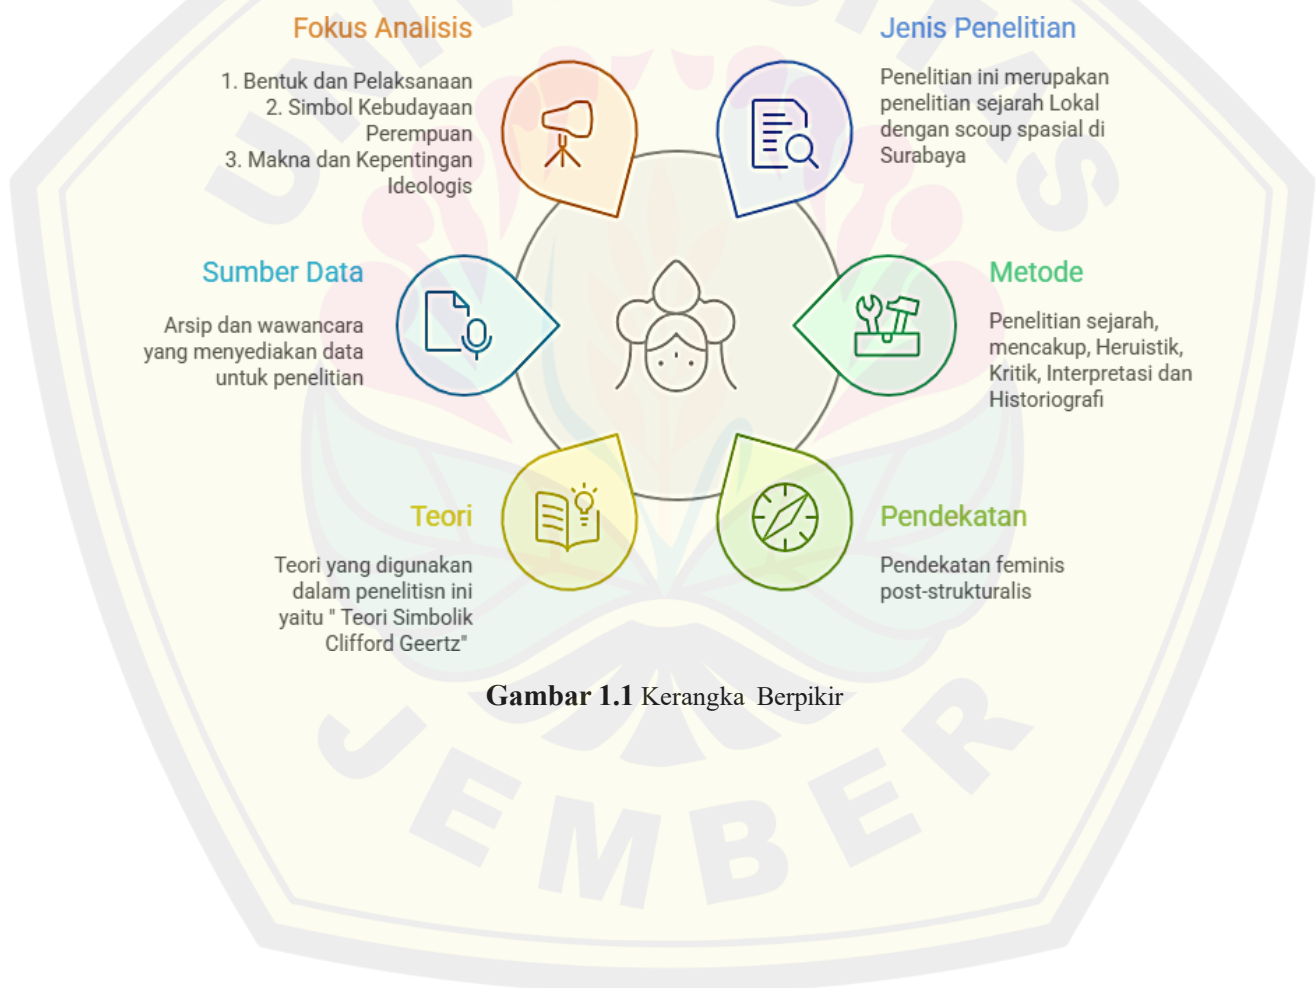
Fokus Analisis

1. Bentuk dan Pelaksanaan
2. Simbol Kebudayaan Perempuan
3. Makna dan Kepentingan Ideologis

Jenis Penelitian

Penelitian ini merupakan penelitian sejarah Lokal dengan scoup spasial di Surabaya

Sumber Data

Arsip dan wawancara yang menyediakan data untuk penelitian

Metode

Penelitian sejarah, mencakup, Heruistik, Kritik, Interpretasi dan Historiografi

Teori

Teori yang digunakan dalam penelitisn ini yaitu " Teori Simbolik Clifford Geertz"

Pendekatan

Pendekatan feminis post-strukturalis

Gambar 1.1 Kerangka Berpikir

JEMBER